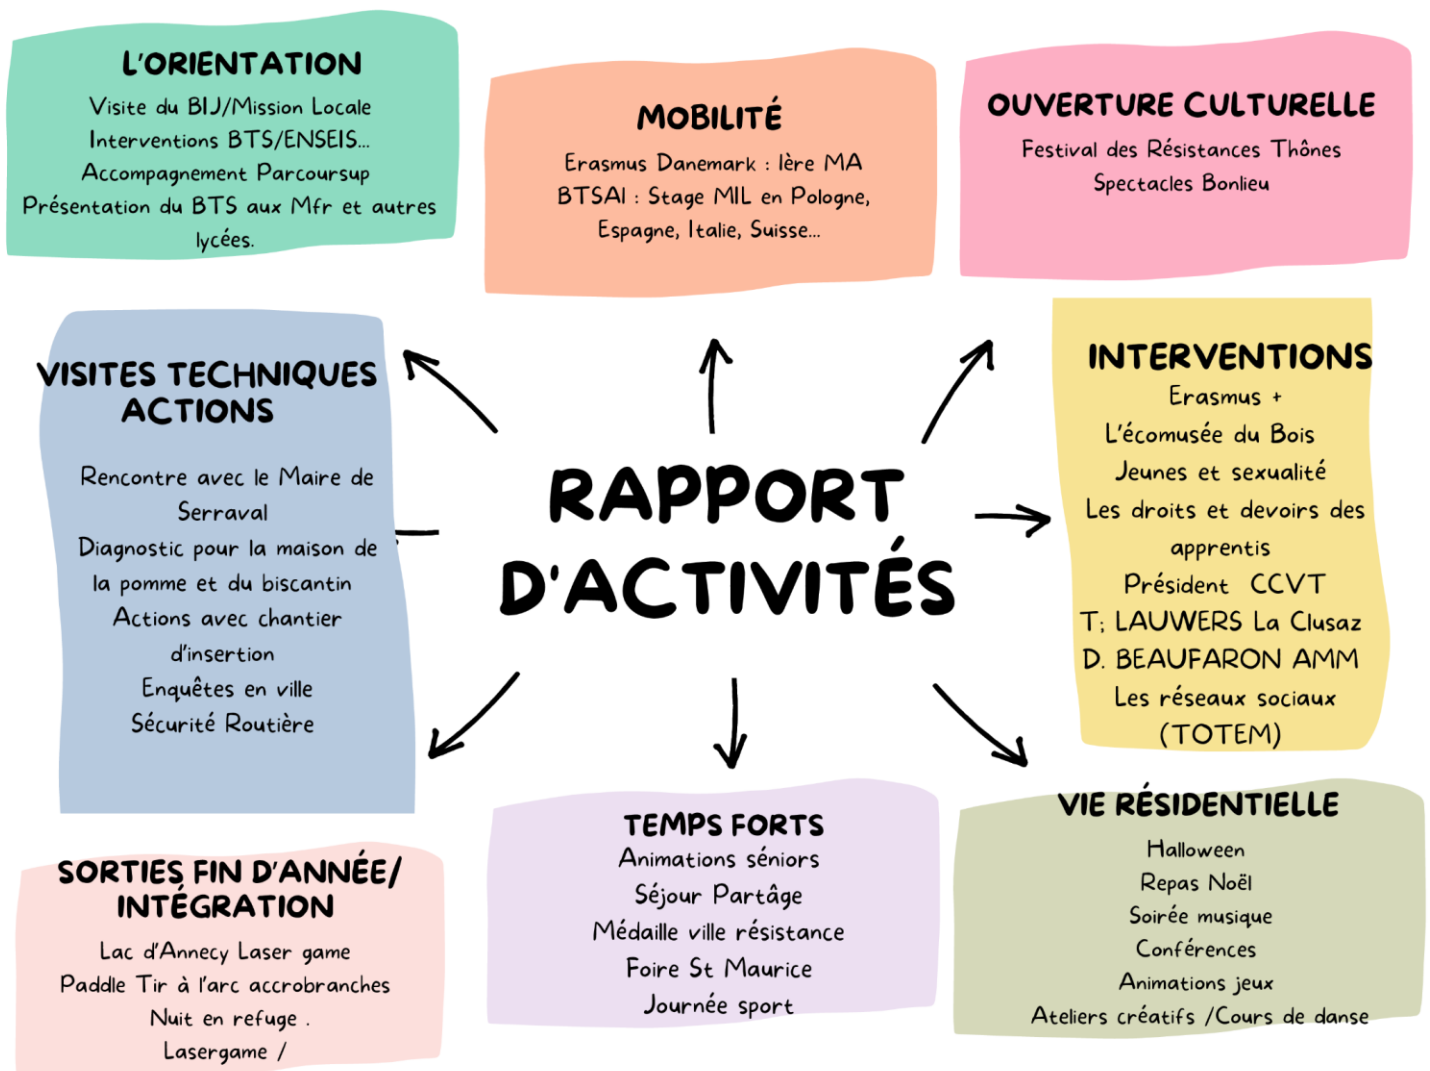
L'ORIENTATION
Visite du BIJ/Mission Locale
Interventions BTS/ENSEIS...
Accompagnement Parcoursup
Présentation du BTS aux Mfr et autres lycées.

MOBILITÉ
Erasmus Danemark : 1ère MA
BTSAI : Stage MIL en Pologne, Espagne, Italie, Suisse...

OUVERTURE CULTURELLE
Festival des Résistances Thônes
Spectacles Bonlieu

VISITES TECHNIQUES ACTIONS
Rencontre avec le Maire de Serraval
Diagnostic pour la maison de la pomme et du biscantin
Actions avec chantier d'insertion
Enquêtes en ville
Sécurité Routière

RAPPORT D'ACTIVITÉS

INTERVENTIONS
Erasmus +
L'écomusée du Bois
Jeunes et sexualité
Les droits et devoirs des apprentis
Président CCVT
T; LAUWERS La Clusaz
D. BEAUFARON AMM
Les réseaux sociaux (TOTEM)

SORTIES FIN D'ANNÉE/ INTÉGRATION
Lac d'Annecy Laser game
Paddle Tir à l'arc accrobranches
Nuit en refuge .
Lasergame /

TEMPS FORTS
Animations séniors
Séjour Partâge
Médaille ville résistance
Foire St Maurice
Journée sport

VIE RÉSIDENTIELLE
Halloween
Repas Noël
Soirée musique
Conférences
Animations jeux
Ateliers créatifs /Cours de danse